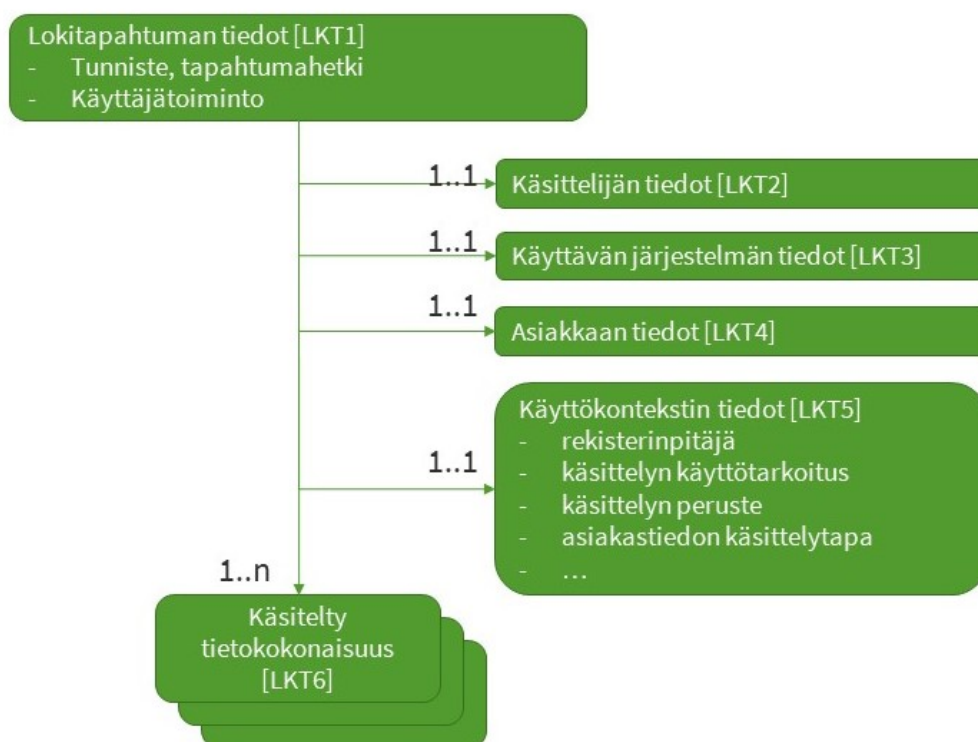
Lokitapahtuman tiedot [LKT1]
- Tunniste, tapahtumahetki
- Käyttäjätoiminto

1..1
Käsittelijän tiedot [LKT2]

1..1
Käyttävän järjestelmän tiedot [LKT3]

1..1
Asiakkaan tiedot [LKT4]

1..1
Käyttökontekstin tiedot [LKT5]
- rekisterinpitäjä
- käsittelyn käyttötarkoitus
- käsittelyn peruste
- asiakastiedon käsittelytapa
- …

1..n
Käsitelty tietokokonaisuus [LKT6]